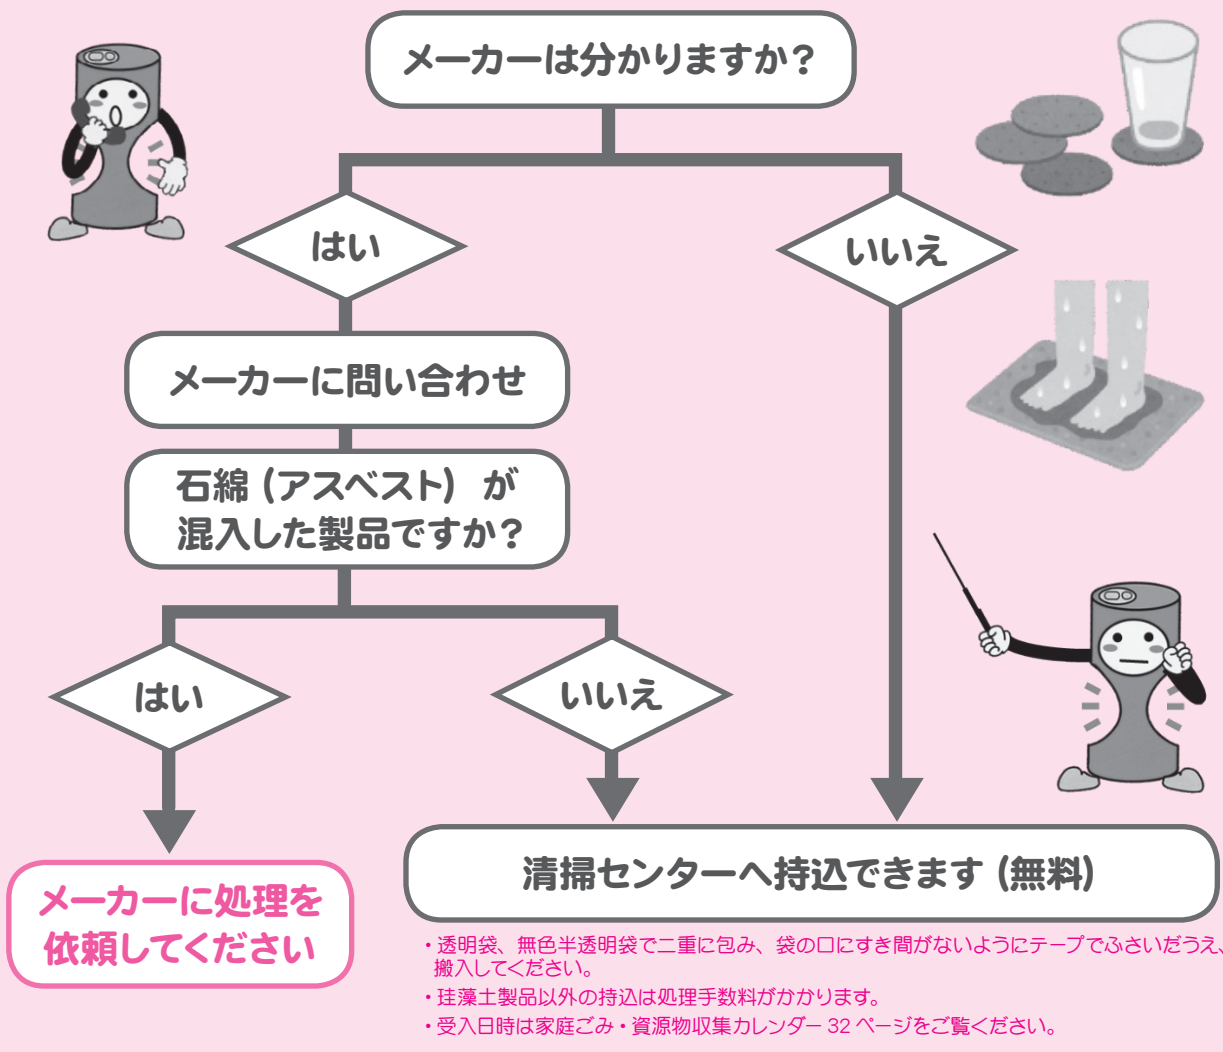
メーカーは分かりますか?

はい

いいえ

メーカーに問い合わせ

石綿(アスベスト)が混入した製品ですか?

はい

いいえ

メーカーに処理を依頼してください

清掃センターへ持込できます(無料)

・透明袋、無色半透明袋で二重に包み、袋の口にすき間がないようにテープでふさいだうえ、搬入してください。

・珪藻土製品以外の持込は処理手数料がかかります。

・受入日時は家庭ごみ・資源物収集カレンダー 32 ページをご覧ください。